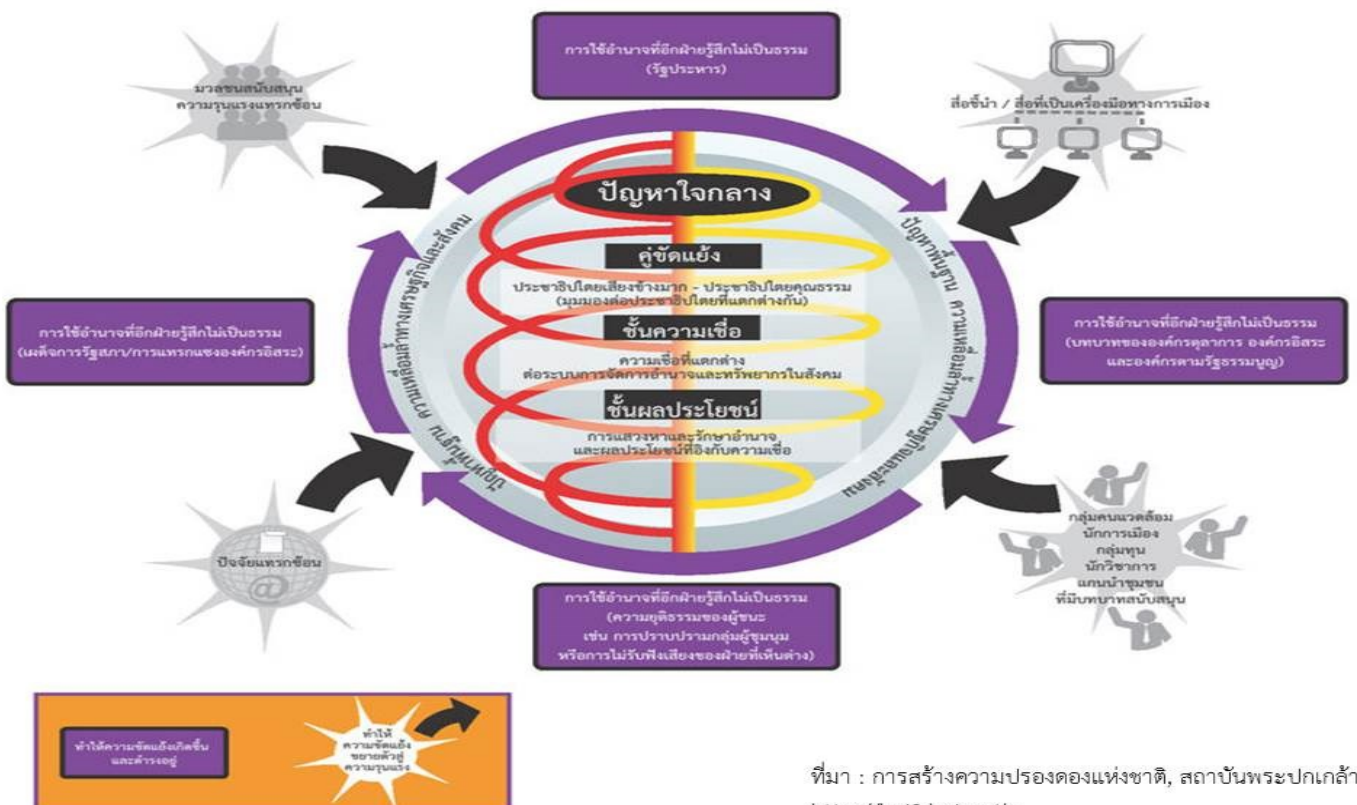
การใช้อำนาจที่อีกฝ่ายรู้สึกไม่เป็นธรรม
(รัฐประหาร)

มวลชนสนับสนุน
ความรุนแรงแทรกซ้อน

สื่อชี้นำ / สื่อที่เป็นเครื่องมือทางการเมือง

ปัญหาใจกลาง

คู่ขัดแย้ง

ประชาธิปไตยเสียงข้างมาก - ประชาธิปไตยคุณธรรม
(มุมมองต่อประชาธิปไตยที่แตกต่างกัน)

ชั้นความเชื่อ

ความเชื่อที่แตกต่าง
ต่อระบบการจัดการอำนาจและทรัพยากรในสังคม

ชั้นผลประโยชน์

การแสวงหาและรักษาอำนาจ
และผลประโยชน์ที่อิงกับความเชื่อ

ปัญหาพื้นฐาน ความเหลื่อมล้ำทางเศรษฐกิจและสังคม

ปัญหาพื้นฐาน ความเหลื่อมล้ำทางเศรษฐกิจและสังคม

การใช้อำนาจที่อีกฝ่ายรู้สึกไม่เป็นธรรม
(ผลัดการรัฐสภา/การแทรกแซงองค์กรอิสระ)

การใช้อำนาจที่อีกฝ่ายรู้สึกไม่เป็นธรรม
(บทบาทขององค์กรตุลาการ องค์กรอิสระ
และองค์กรตามรัฐธรรมนูญ)

ปัจจัยแทรกซ้อน

กลุ่มคนแวดล้อม
นักการเมือง
กลุ่มทุน
นักวิชาการ
แกนนำชุมชน
ที่มีบทบาทสนับสนุน

การใช้อำนาจที่อีกฝ่ายรู้สึกไม่เป็นธรรม
(ความยุติธรรมของผู้ชนะ
เช่น การปราบปรามกลุ่มผู้ชุมนุม
หรือการไม่รับฟังเสียงของฝ่ายที่เห็นต่าง)

ทำให้ความขัดแย้งเกิดขึ้น
และดำรงอยู่

ทำให้
ความขัดแย้ง
ขยายตัวสู่
ความรุนแรง

ที่มา : การสร้างความปรองดองแห่งชาติ, สถาบันพระปกเกล้า
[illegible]